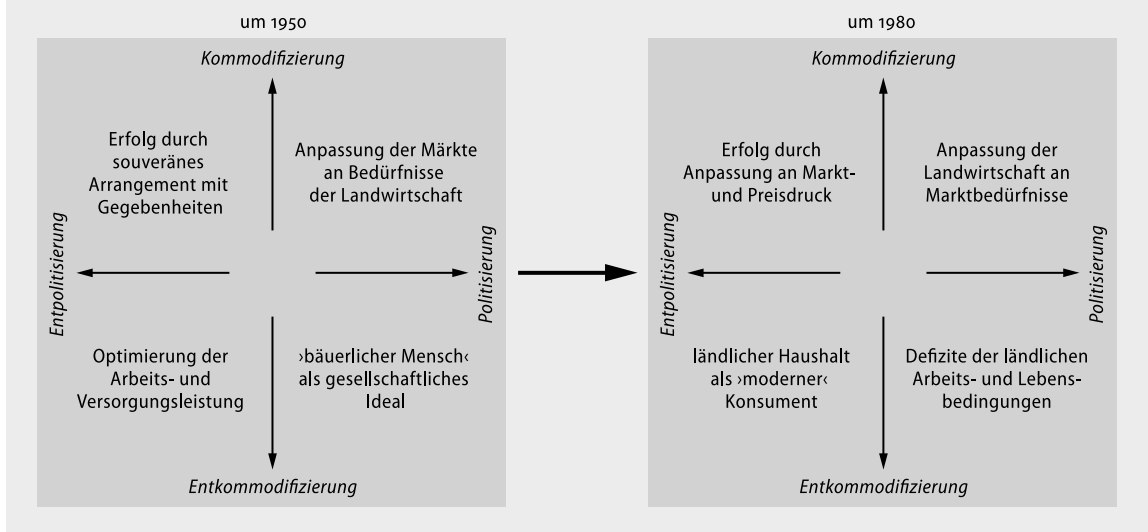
um 1950

Kommodifizierung

Erfolg durch souveränes Arrangement mit Gegebenheiten

Anpassung der Märkte an Bedürfnisse der Landwirtschaft

Entpolitisierung

Politisierung

Optimierung der Arbeits- und Versorgungsleistung

›bäuerlicher Mensch‹ als gesellschaftliches Ideal

Entkommodifizierung

um 1980

Kommodifizierung

Erfolg durch Anpassung an Markt- und Preisdruck

Anpassung der Landwirtschaft an Marktbedürfnisse

Entpolitisierung

Politisierung

ländlicher Haushalt als ›moderner‹ Konsument

Defizite der ländlichen Arbeits- und Lebensbedingungen

Entkommodifizierung